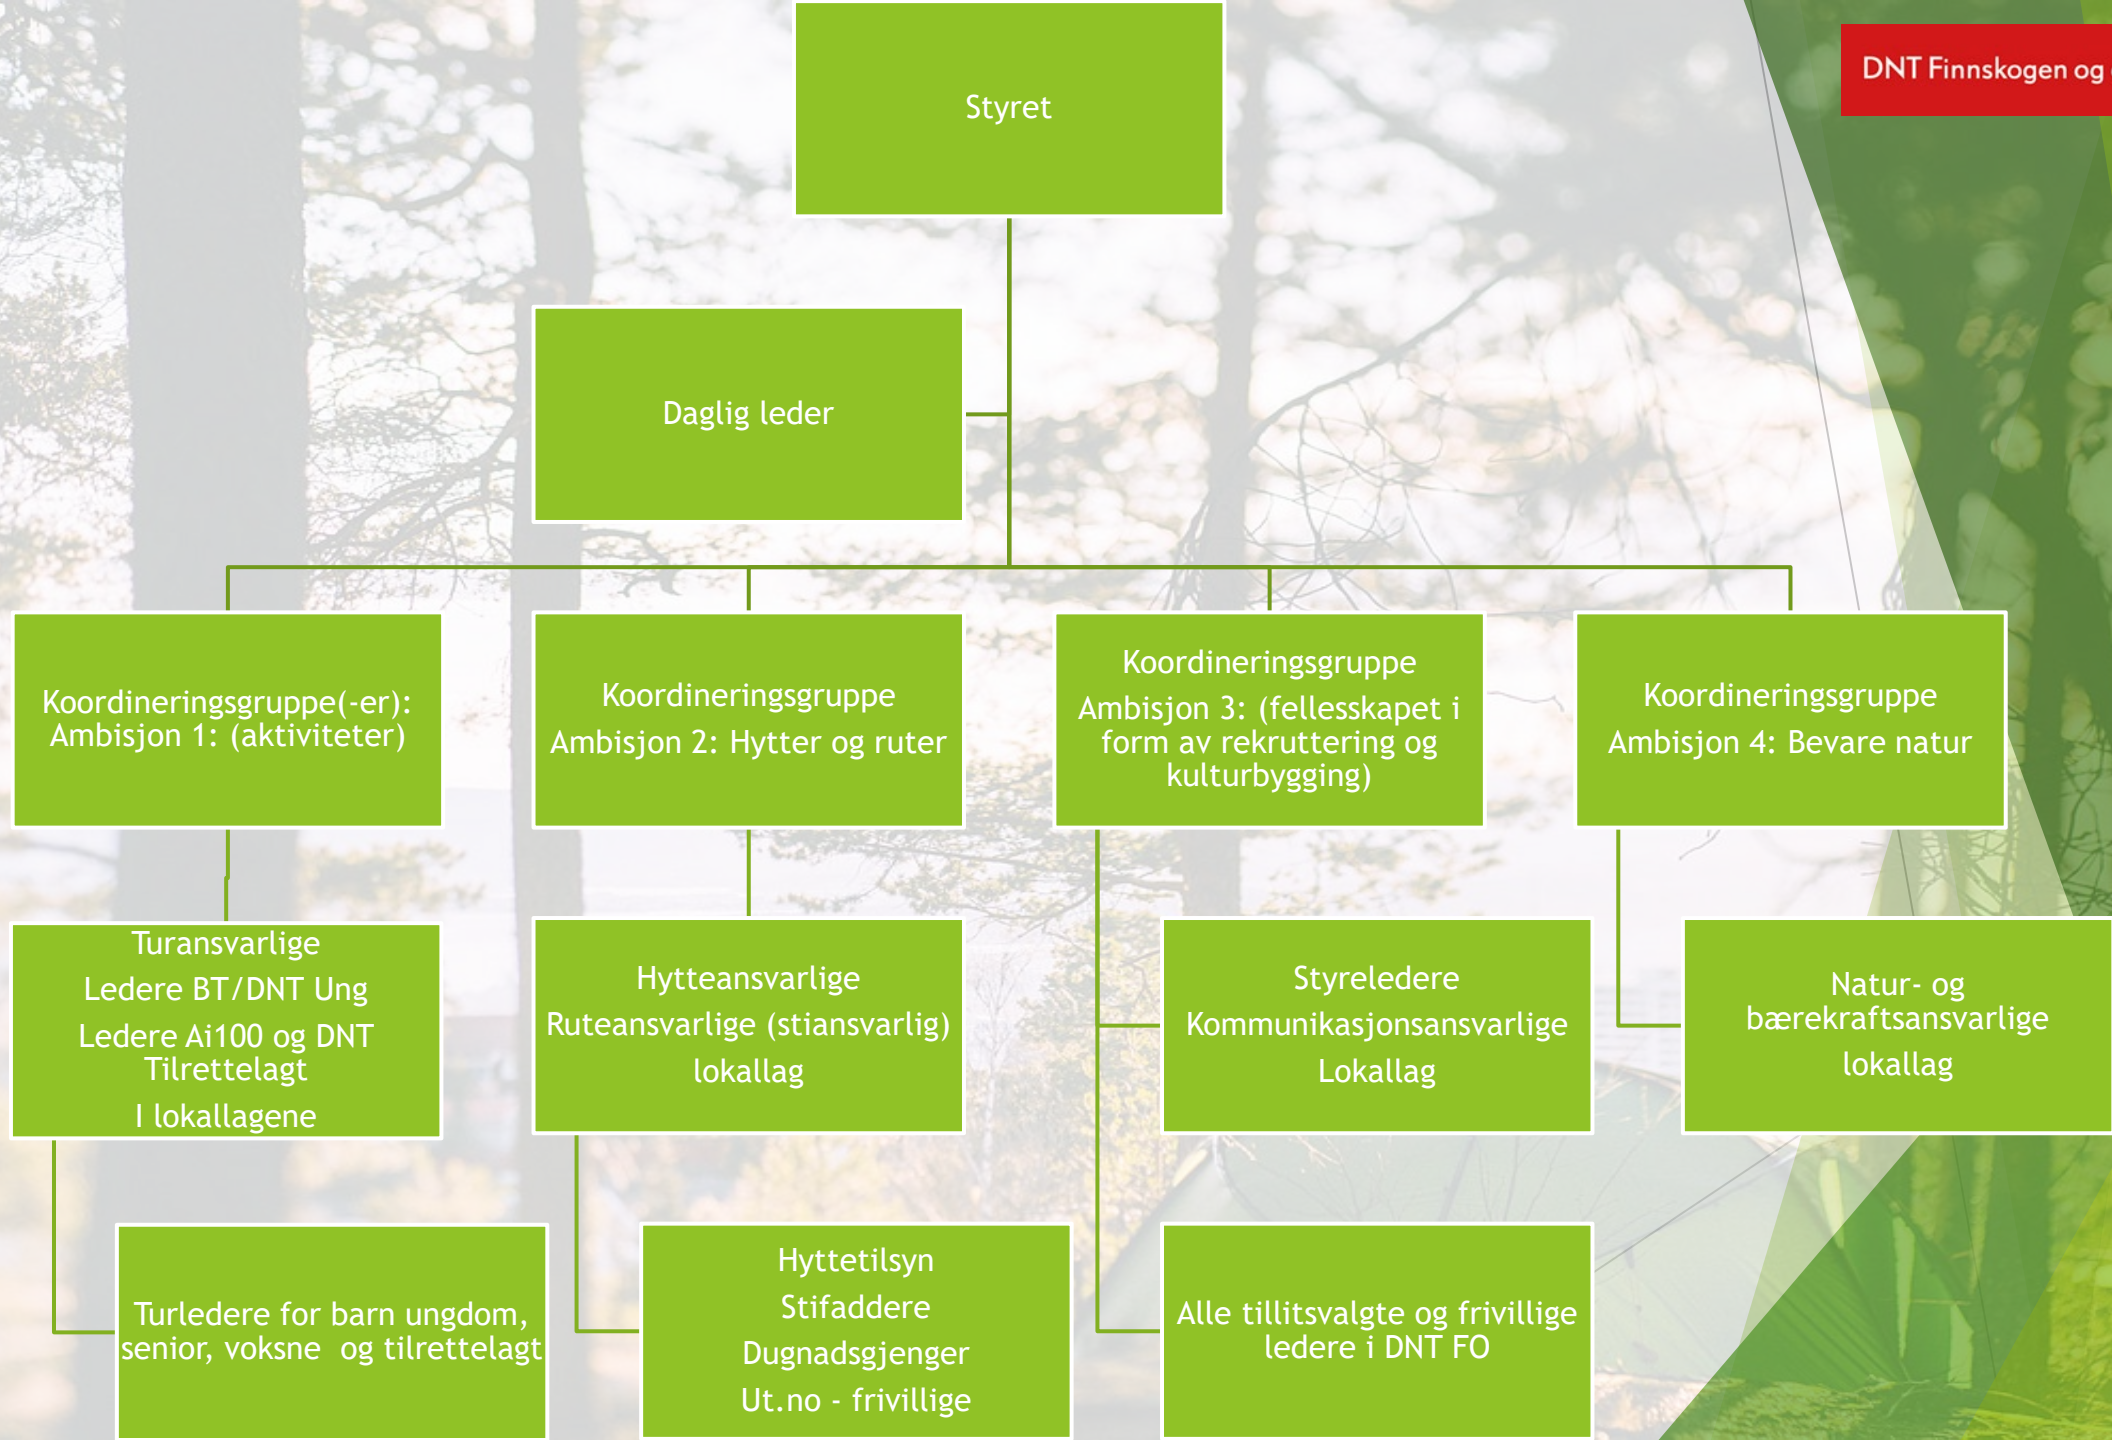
DNT Finnskogen og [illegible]

Styret

Daglig leder

Koordineringsgruppe(-er): Ambisjon 1: (aktiviteter)

Koordineringsgruppe

Ambisjon 2: Hytter og ruter

Koordineringsgruppe

Ambisjon 3: (fellesskapet i form av rekruttering og kulturbygging)

Koordineringsgruppe

Ambisjon 4: Bevare natur

Turansvarlige

Ledere BT/DNT Ung

Ledere Ai100 og DNT Tilrettelagt

I lokallagene

Hytteansvarlige

Ruteansvarlige (stiansvarlig)

lokallag

Styreledere

Kommunikasjonsansvarlige

Lokallag

Natur- og bærekraftsansvarlige

lokallag

Turledere for barn ungdom, senior, voksne og tilrettelagt

Hyttetilsyn

Stifaddere

Dugnadsgjenger

Ut.no - frivillige

Alle tillitsvalgte og frivillige ledere i DNT FO